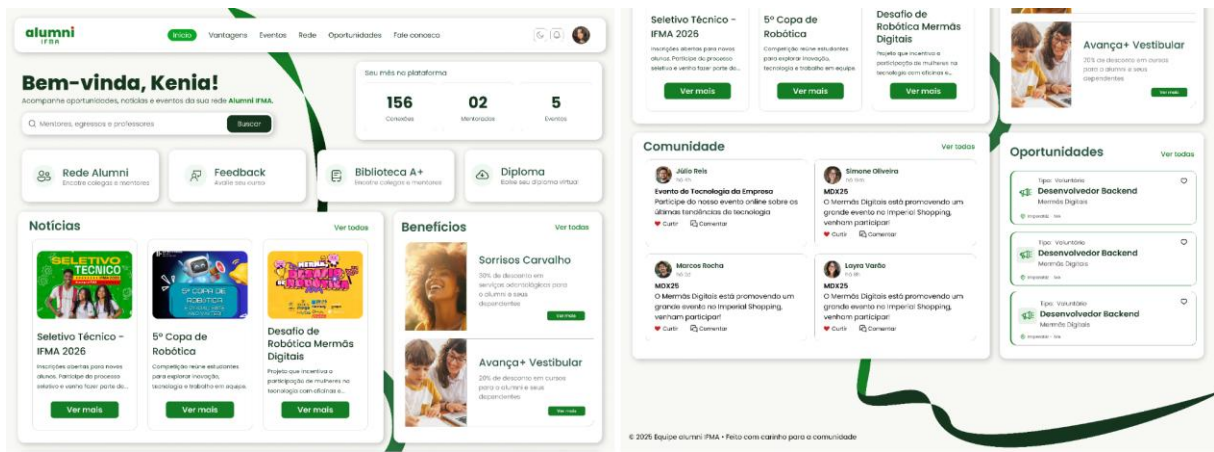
alumni IFMA

Início Vantagens Eventos Rede Oportunidades Fale conosco

Bem-vinda, Kenia!

Acompanhe oportunidades, notícias e eventos da sua rede Alumni IFMA.

Mentores, egressos e professores

Buscar

Seu mês na plataforma

156 Conexões

02 Mentorados

5 Eventos

Rede Alumni
Encotre colegas e mentores

Feedback
Avalie seu curso

Biblioteca A+
Encotre colegas e mentores

Diploma
Baixe seu diploma virtual

Notícias

Ver todos

SELETIVO TÉCNICO

Seletivo Técnico - IFMA 2026
Inscrições abertas para novos alunos. Participe do processo seletivo e venha fazer parte do...

Ver mais

5ª COPA DE ROBÓTICA

5º Copa de Robótica
Competição reúne estudantes para explorar inovação, tecnologia e trabalho em equipe.

Ver mais

Desafio de Robótica Mermãs Digitais
Projeto que incentiva a participação de mulheres na tecnologia com oficinas e...

Ver mais

Benefícios

Ver todos

Sorrisos Carvalho
30% de desconto em serviços odontológicos para o alunos e seus dependentes

Ver mais

Avança+ Vestibular
20% de desconto em cursos para o alunos e seus dependentes

Ver mais

Seletivo Técnico - IFMA 2026
Inscrições abertas para novos alunos. Participe do processo seletivo e venha fazer parte do...

Ver mais

5º Copa de Robótica
Competição reúne estudantes para explorar inovação, tecnologia e trabalho em equipe

Ver mais

Desafio de Robótica Mermãs Digitais
Projeto que incentiva a participação de mulheres na tecnologia com oficinas e...

Ver mais

Avança+ Vestibular
20% de desconto em cursos para o alunos e seus dependentes

Ver mais

Comunidade

Ver todos

Júlio Reis
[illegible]
Evento de Tecnologia da Empresa
Participe do nosso evento online sobre as últimas tendências de tecnologia
Curtir Comentar

Simone Oliveira
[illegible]
MDX25
O Mermãs Digitais está promovendo um grande evento no Imperial Shopping, venham participar!
Curtir Comentar

Marcos Rocha
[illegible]
MDX25
O Mermãs Digitais está promovendo um grande evento no Imperial Shopping, venham participar!
Curtir Comentar

Layra Varão
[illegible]
MDX25
O Mermãs Digitais está promovendo um grande evento no Imperial Shopping, venham participar!
Curtir Comentar

Oportunidades

Ver todos

Tipo: Voluntário
Desenvolvedor Backend
Mermãs Digitais
Imperatriz · MA

Tipo: Voluntário
Desenvolvedor Backend
Mermãs Digitais
Imperatriz · MA

Tipo: Voluntário
Desenvolvedor Backend
Mermãs Digitais
Imperatriz · MA

© 2025 Equipe alumni IFMA • Feito com carinho para a comunidade